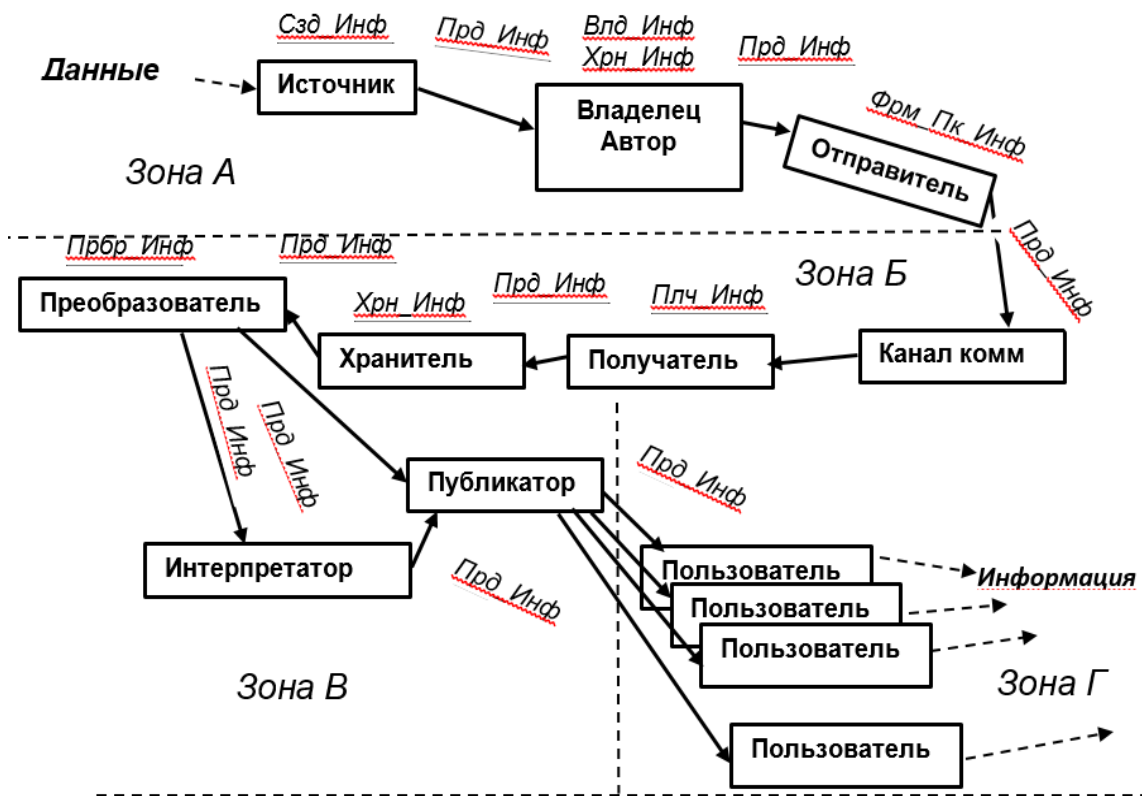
Сзд_Инф
Прд_Инф
Влд_Инф
Хрн_Инф
Прд_Инф

Данные
Источник
Владелец
Автор
Фрм_Пк_Инф
Отправитель

Зона А

Прбр_Инф
Прд_Инф
Прд_Инф
Зона Б
Хрн_Инф
Прд_Инф
Плч_Инф

Преобразователь
Хранитель
Получатель
Канал комм

Прд_Инф
Прд_Инф
Публикатор
Прд_Инф

Интерпретатор
Прд_Инф

Пользователь
Информация
Пользователь
Пользователь
Зона Г

Зона В
Пользователь